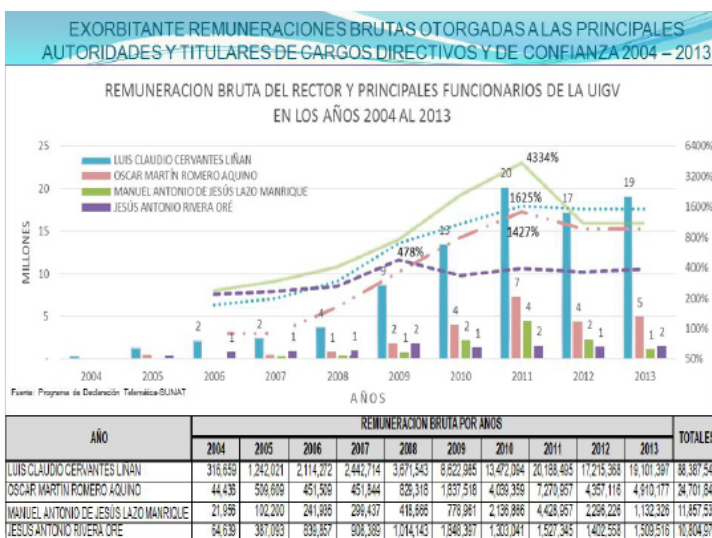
EXORBITANTE REMUNERACIONES BRUTAS OTORGADAS A LAS PRINCIPALES AUTORIDADES Y TITULARES DE CARGOS DIRECTIVOS Y DE CONFIANZA 2004 – 2013

REMUNERACION BRUTA DEL RECTOR Y PRINCIPALES FUNCIONARIOS DE LA UIGV EN LOS AÑOS 2004 AL 2013

LUIS CLAUDIO CERVANTES LIÑAN
OSCAR MARTIN ROMERO AQUINO
MANUEL ANTONIO DE JESÚS LAZO MANRIQUE
JESÚS ANTONIO RIVERA ORÉ

MILLONES

25
20
15
10
5
0

6400%
3200%
1600%
800%
400%
200%
100%
50%

4334%
1625%
1427%
478%

2 2 4 1 1 9 2 1 2 13 4 2 1 20 7 4 2 17 4 2 1 19 5 1 2

2004 2005 2006 2007 2008 2009 2010 2011 2012 2013

AÑOS

Fuente: Programa de Declaración Telemática-SUNAT

| AÑO | REMUNERACION BRUTA POR AÑOS | | | | | | | | | | TOTALES |
|---|---|---|---|---|---|---|---|---|---|---|---|
| | 2004 | 2005 | 2006 | 2007 | 2008 | 2009 | 2010 | 2011 | 2012 | 2013 | |
| LUIS CLAUDIO CERVANTES LIÑAN | 316,659 | 1,242,021 | 2,114,272 | 2,442,714 | 3,671,543 | 8,622,985 | 13,472,094 | 20,188,495 | 17,215,368 | 19,101,397 | 88,387,54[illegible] |
| OSCAR MARTIN ROMERO AQUINO | 44,436 | 509,609 | 451,509 | 451,844 | 826,318 | 1,837,516 | 4,039,359 | 7,270,857 | 4,357,116 | 4,910,177 | 24,701,84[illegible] |
| MANUEL ANTONIO DE JESÚS LAZO MANRIQUE | 21,956 | 102,200 | 241,386 | 296,437 | 418,666 | 778,961 | 2,136,866 | 4,428,957 | 2,296,226 | 1,132,326 | 11,857,53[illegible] |
| JESÚS ANTONIO RIVERA ORÉ | 64,639 | 367,093 | 839,857 | 908,389 | 1,014,143 | 1,848,397 | 1,303,041 | 1,527,345 | 1,402,558 | 1,509,516 | 10,804,97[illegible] |